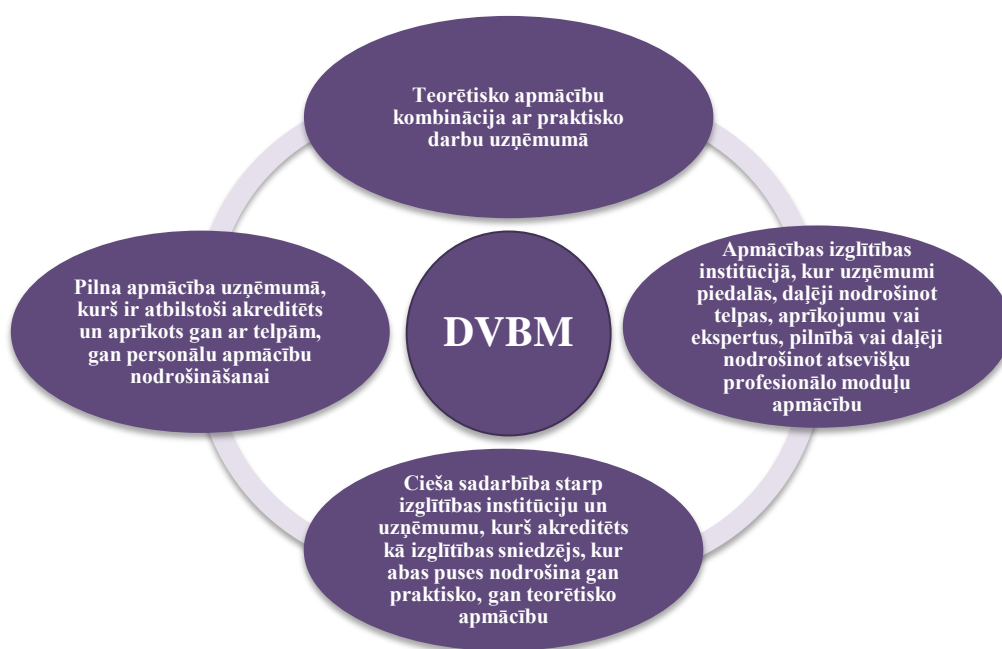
Teorētisko apmācību kombinācija ar praktisko darbu uzņēmumā

Pilna apmācība uzņēmumā, kurš ir atbilstoši akreditēts un aprīkots gan ar telpām, gan personālu apmācību nodrošināšanai

DVBM

Apmācības izglītības institūcijā, kur uzņēmumi piedalās, daļēji nodrošinot telpas, aprīkojumu vai ekspertus, pilnībā vai daļēji nodrošinot atsevišķu profesionālo moduļu apmācību

Cieša sadarbība starp izglītības institūciju un uzņēmumu, kurš akreditēts kā izglītības sniedzējs, kur abas puses nodrošina gan praktisko, gan teorētisko apmācību